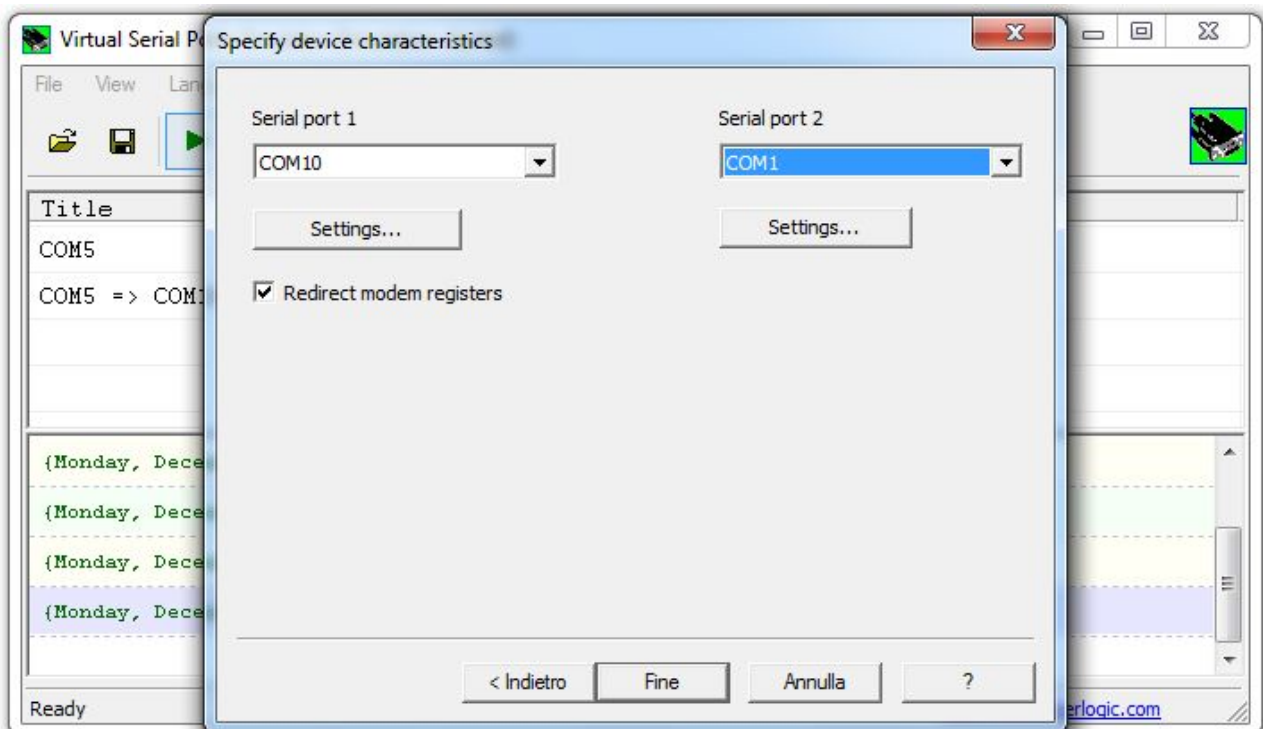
Virtual Serial Po

File View Lan

Title

COM5

COM5 => COM1

{Monday, Dece

{Monday, Dece

{Monday, Dece

{Monday, Dece

Ready

erlogic.com

Specify device characteristics

Serial port 1

COM10

Settings...

Redirect modem registers

Serial port 2

COM1

Settings...

< Indietro

Fine

Annulla

?